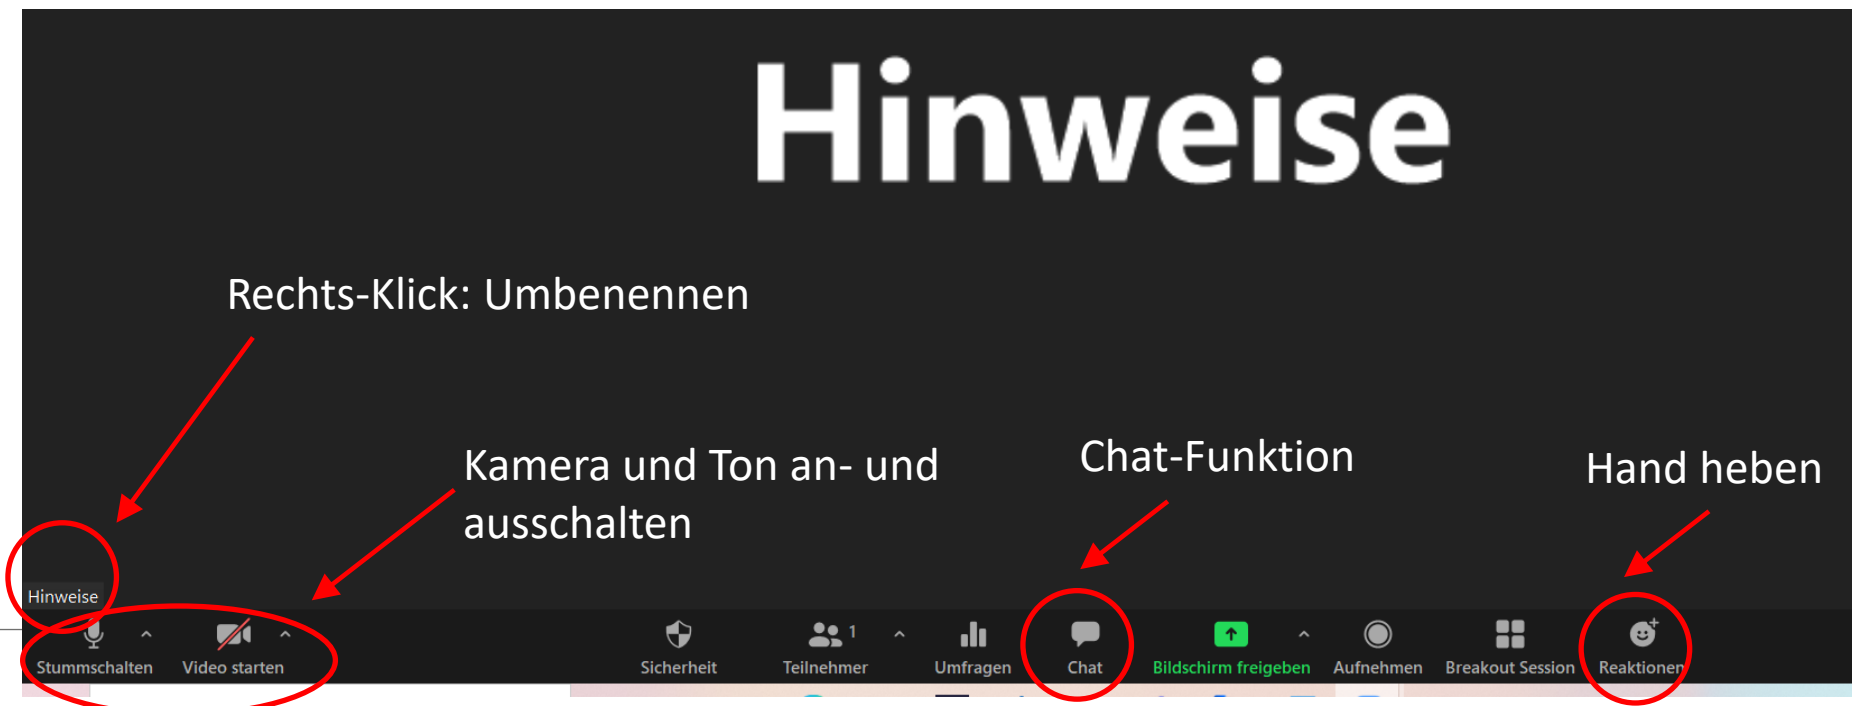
Hinweise

Rechts-Klick: Umbenennen

Kamera und Ton an- und ausschalten

Chat-Funktion

Hand heben

Hinweise

Stummschalten

Video starten

Sicherheit

Teilnehmer 1

Umfragen

Chat

Bildschirm freigeben

Aufnehmen

Breakout Session

Reaktionen